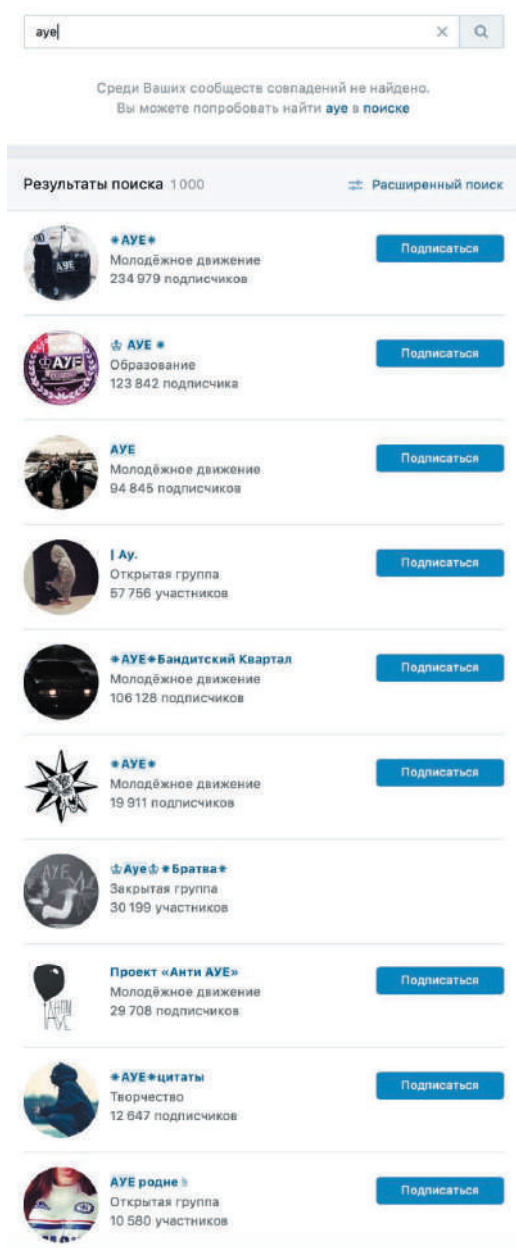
aye

Среди Ваших сообществ совпадений не найдено.
Вы можете попробовать найти ауе в поиске

Результаты поиска 1 000

Расширенный поиск

✱АУЕ✱
Молодёжное движение
234 979 подписчиков
Подписаться

♔ АУЕ ✱
Образование
123 842 подписчика
Подписаться

АУЕ
Молодёжное движение
94 845 подписчиков
Подписаться

| Ау.
Открытая группа
57 756 участников
Подписаться

✱АУЕ✱Бандитский Квартал
Молодёжное движение
106 128 подписчиков
Подписаться

✱АУЕ✱
Молодёжное движение
19 911 подписчиков
Подписаться

♔Ауе♔✱Братва✱
Закрытая группа
30 199 участников
Подписаться

Проект «Анти АУЕ»
Молодёжное движение
29 708 подписчиков
Подписаться

✱АУЕ✱цитаты
Творчество
12 647 подписчиков
Подписаться

АУЕ родне
Открытая группа
10 580 участников
Подписаться